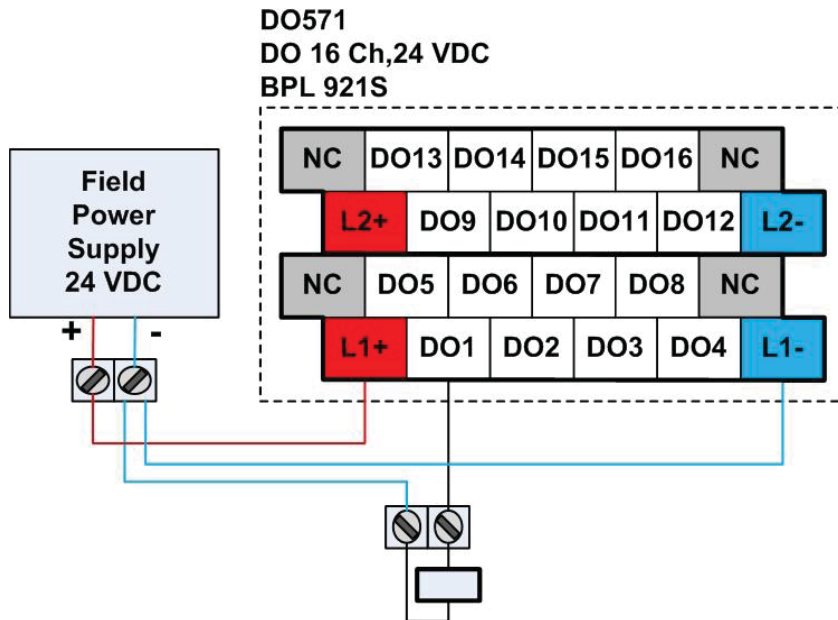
DO571
DO 16 Ch,24 VDC
BPL 921S

Field Power Supply 24 VDC

+ -

| NC | DO13 | DO14 | DO15 | DO16 | NC |
|---|---|---|---|---|---|
| L2+ | DO9 | DO10 | DO11 | DO12 | L2- |
| NC | DO5 | DO6 | DO7 | DO8 | NC |
| L1+ | DO1 | DO2 | DO3 | DO4 | L1- |